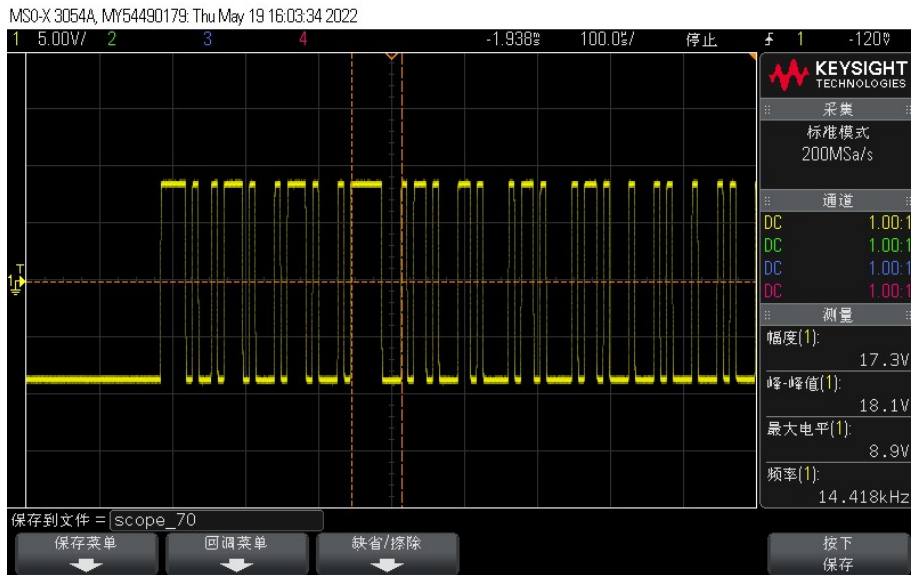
MSO-X 3054A, MY54490179: Thu May 19 16:03:34 2022

1 5.00V/ 2 3 4 -1.938s 100.0s/ 停止 1 -120V

KEYSIGHT TECHNOLOGIES

采集
标准模式
200MSa/s

通道
DC 1.00:1
DC 1.00:1
DC 1.00:1
DC 1.00:1

测量
幅度(1):
17.3V
峰-峰值(1):
18.1V
最大电平(1):
8.9V
频率(1):
14.418kHz

保存到文件 = scope_70

保存菜单
回调菜单
缺省/擦除
按下
保存